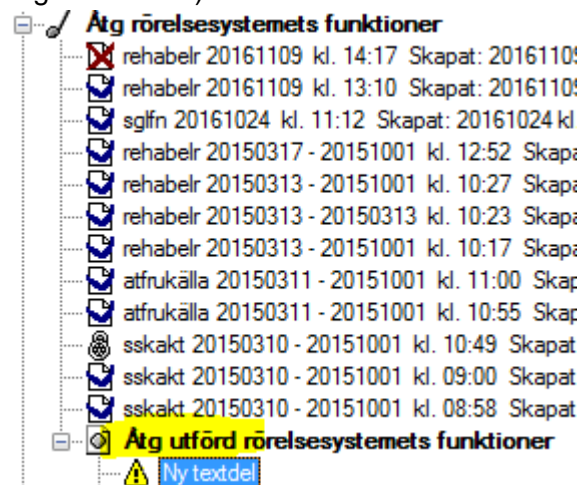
Åtg rörelsesystemets funktioner
rehabelr 20161109 kl. 14:17 Skapat: 2016110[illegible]
rehabelr 20161109 kl. 13:10 Skapat: 2016110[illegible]
sglfn 20161024 kl. 11:12 Skapat: 20161024 kl
rehabelr 20150317 - 20151001 kl. 12:52 Skapa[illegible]
rehabelr 20150313 - 20151001 kl. 10:27 Skapa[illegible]
rehabelr 20150313 - 20150313 kl. 10:23 Skapa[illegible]
rehabelr 20150313 - 20151001 kl. 10:17 Skapa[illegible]
atfrukälla 20150311 - 20151001 kl. 11:00 Skap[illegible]
atfrukälla 20150311 - 20151001 kl. 10:55 Skap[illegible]
sskakt 20150310 - 20151001 kl. 10:49 Skapat
sskakt 20150310 - 20151001 kl. 09:00 Skapat
sskakt 20150310 - 20151001 kl. 08:58 Skapat
Åtg utförd rörelsesystemets funktioner
Ny textdel